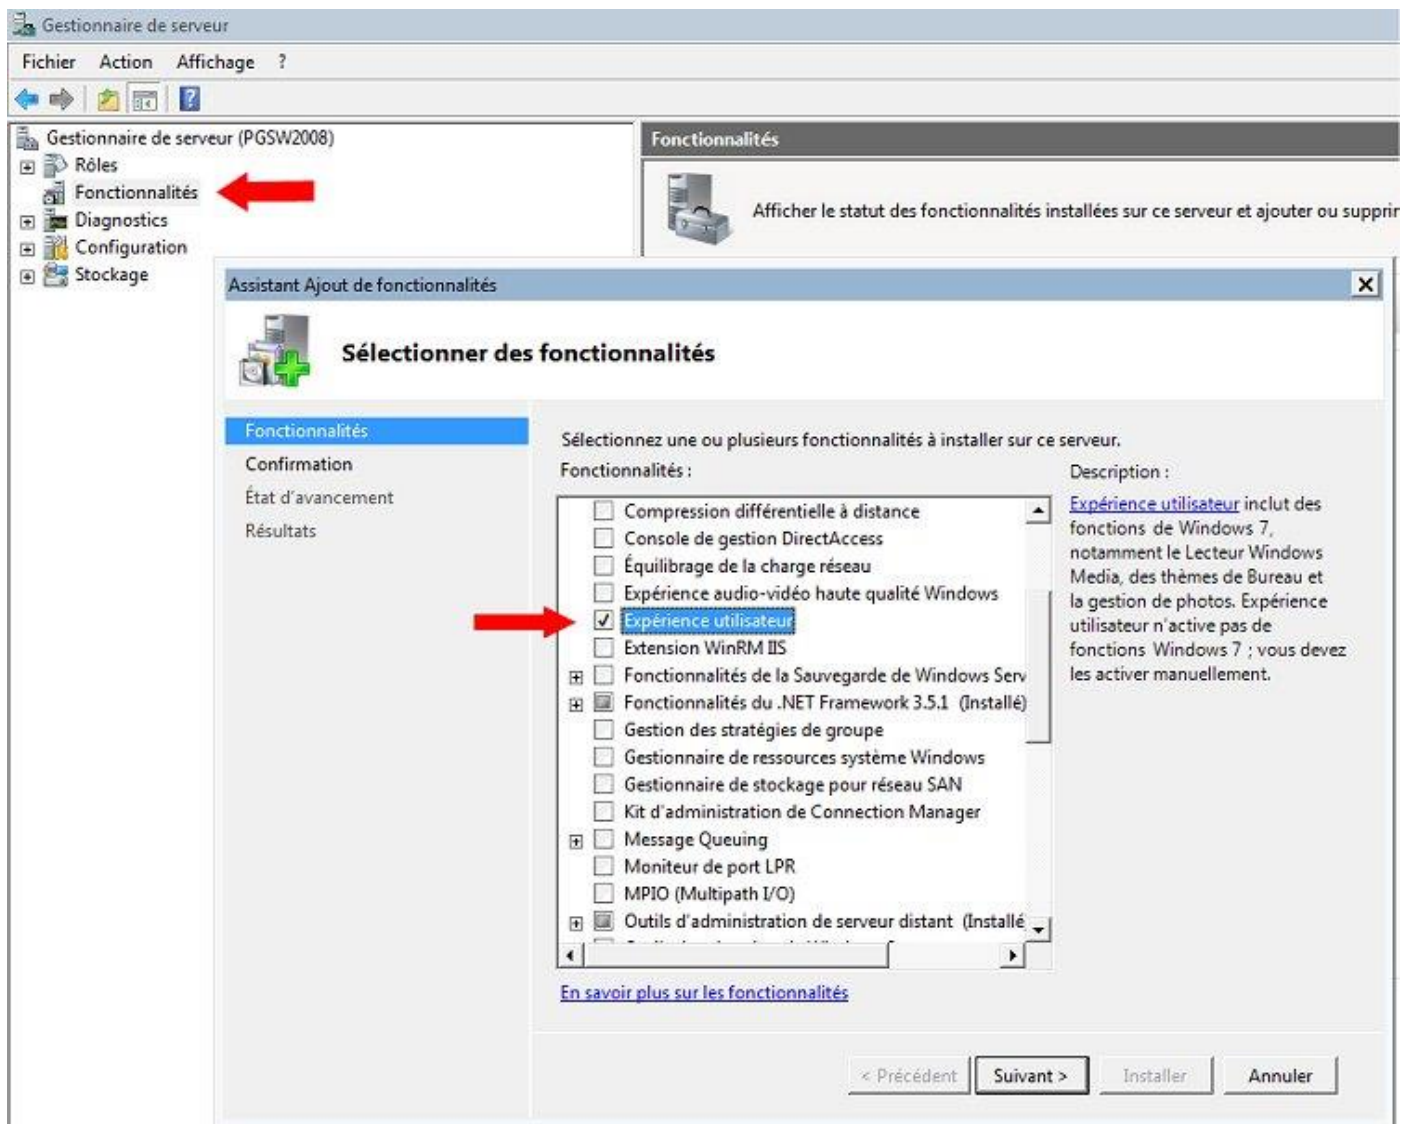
Gestionnaire de serveur

Fichier Action Affichage ?

Gestionnaire de serveur (PGSW2008)
Rôles
Fonctionnalités
Diagnostics
Configuration
Stockage

Fonctionnalités

Afficher le statut des fonctionnalités installées sur ce serveur et ajouter ou suppri

Assistant Ajout de fonctionnalités

Sélectionner des fonctionnalités

Fonctionnalités
Confirmation
État d'avancement
Résultats

Sélectionnez une ou plusieurs fonctionnalités à installer sur ce serveur.

Fonctionnalités :

Compression différentielle à distance
Console de gestion DirectAccess
Équilibrage de la charge réseau
Expérience audio-vidéo haute qualité Windows
Expérience utilisateur
Extension WinRM IIS
Fonctionnalités de la Sauvegarde de Windows Serv
Fonctionnalités du .NET Framework 3.5.1 (Installé)
Gestion des stratégies de groupe
Gestionnaire de ressources système Windows
Gestionnaire de stockage pour réseau SAN
Kit d'administration de Connection Manager
Message Queuing
Moniteur de port LPR
MPIO (Multipath I/O)
Outils d'administration de serveur distant (Installé

Description :

Expérience utilisateur inclut des fonctions de Windows 7, notamment le Lecteur Windows Media, des thèmes de Bureau et la gestion de photos. Expérience utilisateur n'active pas de fonctions Windows 7 ; vous devez les activer manuellement.

En savoir plus sur les fonctionnalités

< Précédent Suivant > Installer Annuler